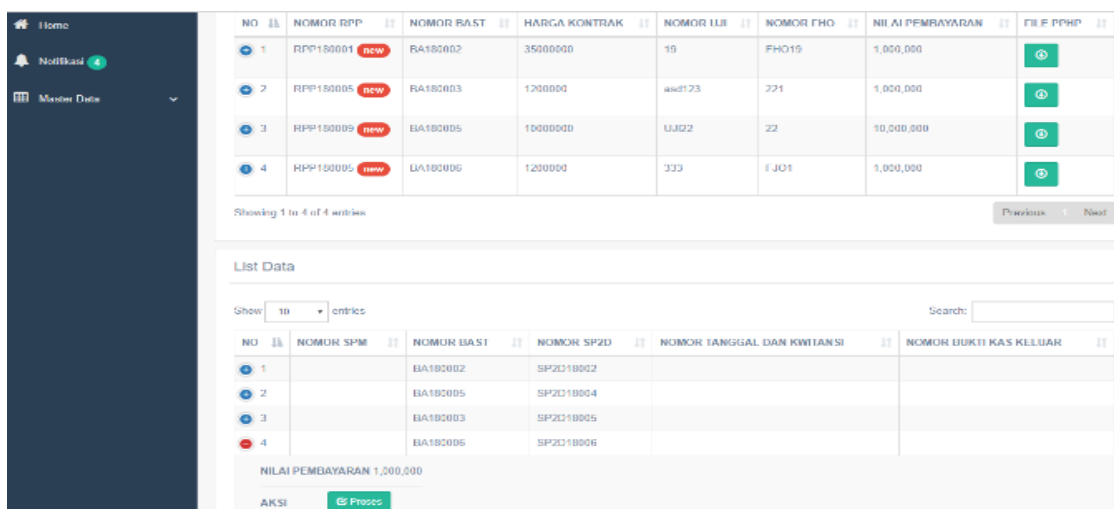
Home
Notifikasi 4
Master Data

| NO | NOMOR RPP | NOMOR BAST | HARGA KONTRAK | NOMOR LUI | NOMOR FHO | NILAI PEMBAYARAN | FILE PPHP |
|---|---|---|---|---|---|---|---|
| 1 | RPP180001 new | BA180002 | 35000000 | 19 | FHO19 | 1,000,000 | |
| 2 | RPP180005 new | BA180003 | 1200000 | asd123 | 221 | 1,000,000 | |
| 3 | RPP180009 new | BA180005 | 10000000 | UJI22 | 22 | 10,000,000 | |
| 4 | RPP180005 new | BA180006 | 1200000 | 333 | FJO1 | 1,000,000 | |

Showing 1 to 4 of 4 entries

Previous 1 Next

List Data

Show 10 entries

Search:

| NO | NOMOR SPM | NOMOR BAST | NOMOR SP2D | NOMOR TANGGAL DAN KWITANSI | NOMOR BUKTI KAS KELUAR |
|---|---|---|---|---|---|
| 1 | | BA180002 | SP2D18002 | | |
| 2 | | BA180005 | SP2D18004 | | |
| 3 | | BA180003 | SP2D18005 | | |
| 4 | | BA180006 | SP2D18006 | | |

NILAI PEMBAYARAN 1,000,000

AKSI Proses